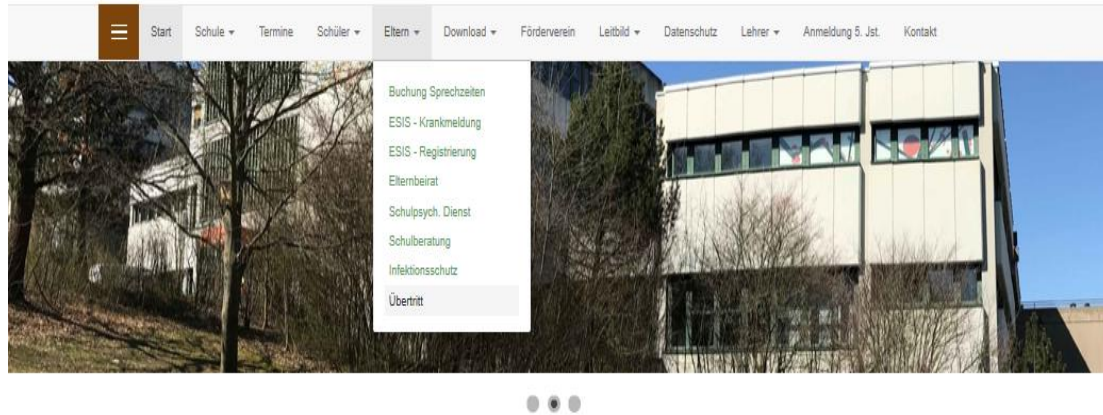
Start Schule ▾ Termine Schüler ▾ Eltern ▾ Download ▾ Förderverein Leitbild ▾ Datenschutz Lehrer ▾ Anmeldung 5. Jst. Kontakt

Buchung Sprechzeiten
ESIS - Krankmeldung
ESIS - Registrierung
Elternbeirat
Schulpsych. Dienst
Schulberatung
Infektionsschutz
Übertritt